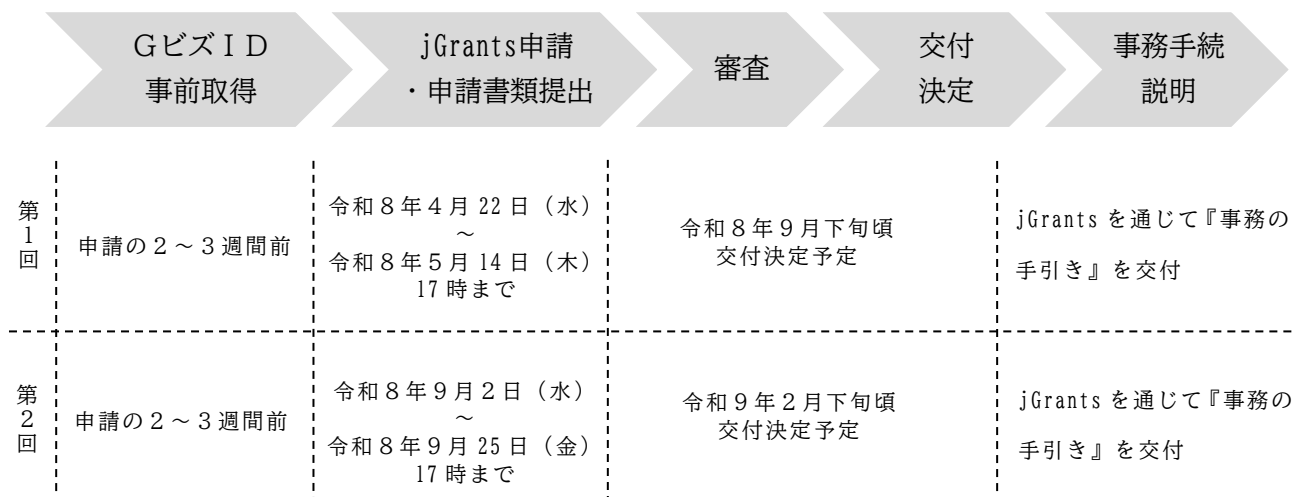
| | GビズＩＤ事前取得 | jGrants申請・申請書類提出 | 審査 交付決定 | 事務手続説明 |
|---|---|---|---|---|
| 第1回 | 申請の２～３週間前 | 令和８年４月 22 日（水）～令和８年５月 14 日（木）17 時まで | 令和８年９月下旬頃交付決定予定 | jGrants を通じて『事務の手引き』を交付 |
| 第2回 | 申請の２～３週間前 | 令和８年９月２日（水）～令和８年９月 25 日（金）17 時まで | 令和９年２月下旬頃交付決定予定 | jGrants を通じて『事務の手引き』を交付 |